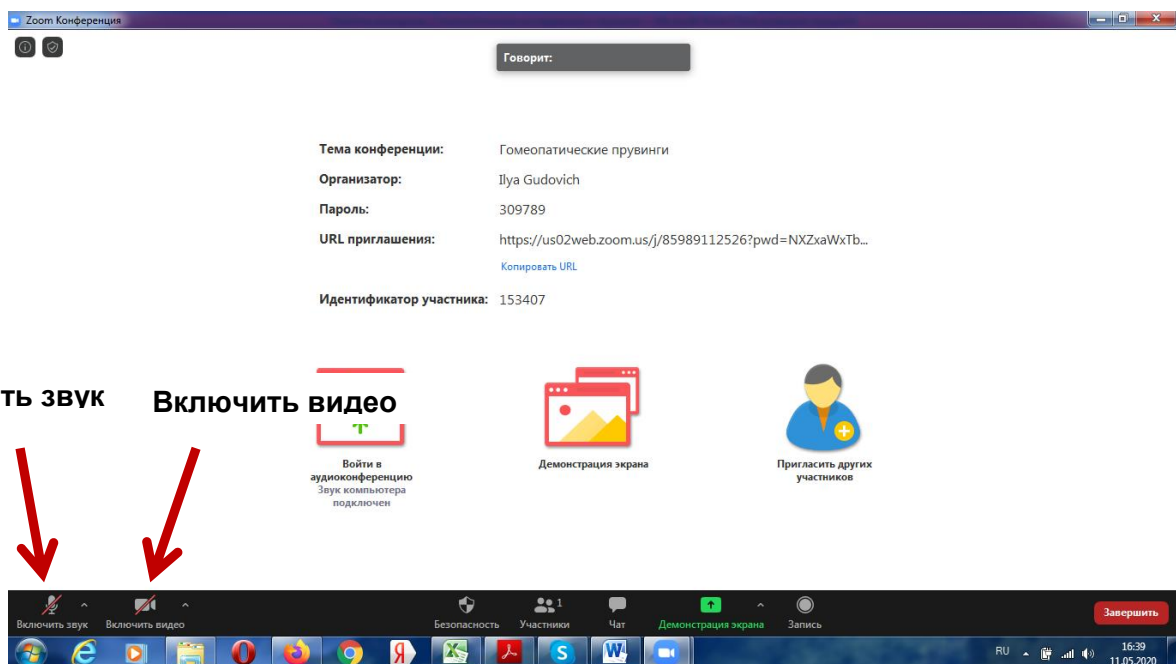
Zoom Конференция

Говорит:

Тема конференции: Гомеопатические прувинги
Организатор: Ilya Gudovich
Пароль: 309789
URL приглашения: https://us02web.zoom.us/j/85989112526?pwd=NXZxaWxTb...
Копировать URL
Идентификатор участника: 153407

ть звук

Включить видео

Войти в аудиоконференцию
Звук компьютера подключен

Демонстрация экрана

Пригласить других участников

Включить звук
Включить видео
Безопасность
Участники 1
Чат
Демонстрация экрана
Запись
Завершить

RU
16:39
11.05.2020